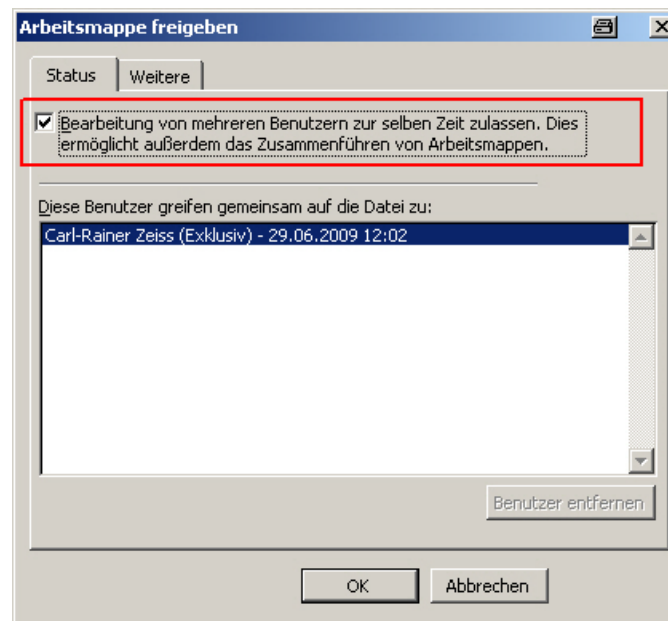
Arbeitsmappe freigeben

Status | Weitere

Bearbeitung von mehreren Benutzern zur selben Zeit zulassen. Dies ermöglicht außerdem das Zusammenführen von Arbeitsmappen.

Diese Benutzer greifen gemeinsam auf die Datei zu:

Carl-Rainer Zeiss (Exklusiv) - 29.06.2009 12:02

Benutzer entfernen

OK

Abbrechen